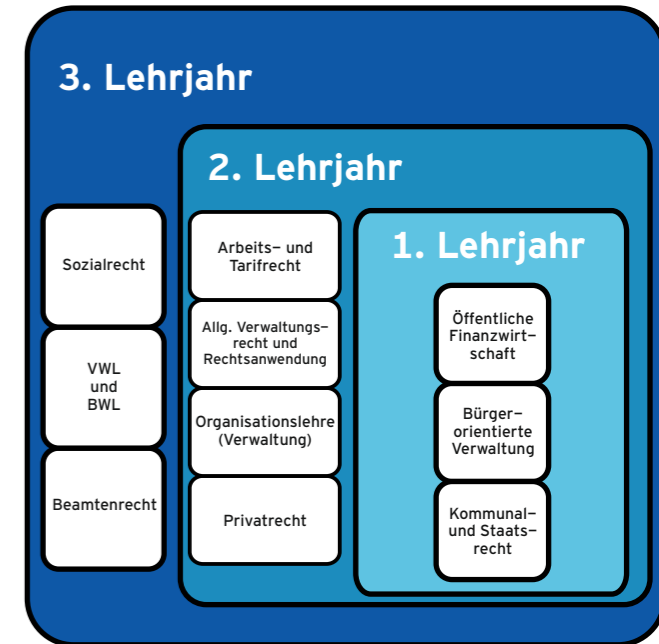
3. Lehrjahr

2. Lehrjahr

1. Lehrjahr

Sozialrecht

VWL und BWL

Beamtenrecht

Arbeits- und Tarifrecht

Allg. Verwaltungsrecht und Rechtsanwendung

Organisationslehre (Verwaltung)

Privatrecht

Öffentliche Finanzwirtschaft

Bürgerorientierte Verwaltung

Kommunal- und Staatsrecht